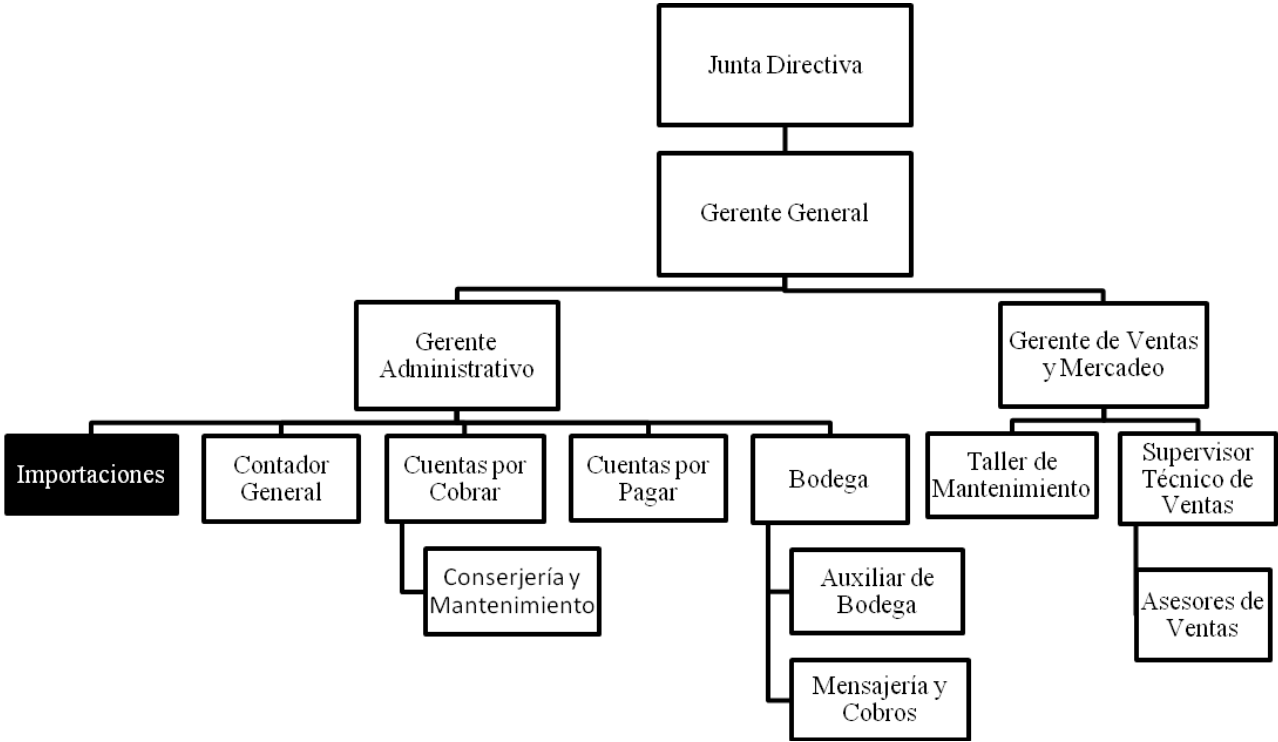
Junta Directiva

Gerente General

Gerente Administrativo

Gerente de Ventas y Mercadeo

Importaciones

Contador General

Cuentas por Cobrar

Conserjería y Mantenimiento

Cuentas por Pagar

Bodega

Auxiliar de Bodega

Mensajería y Cobros

Taller de Mantenimiento

Supervisor Técnico de Ventas

Asesores de Ventas